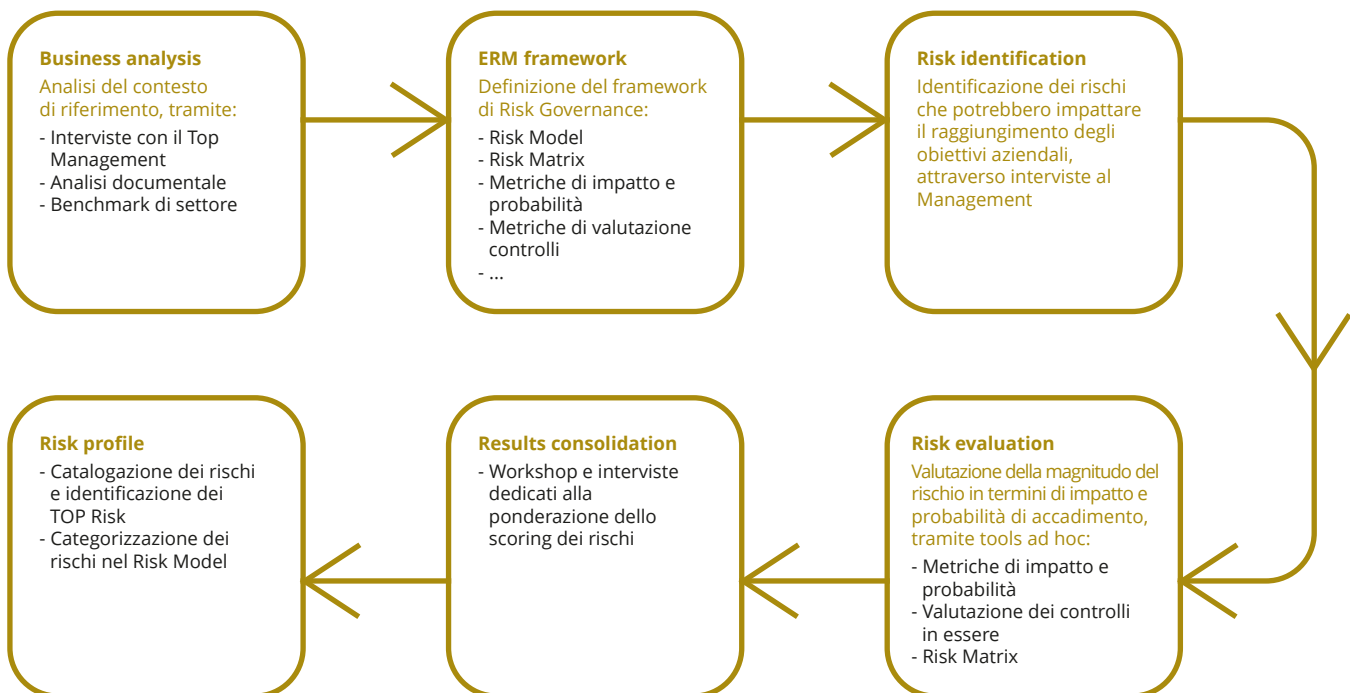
**Business analysis**
Analisi del contesto di riferimento, tramite:
- Interviste con il Top Management
- Analisi documentale
- Benchmark di settore

**ERM framework**
Definizione del framework di Risk Governance:
- Risk Model
- Risk Matrix
- Metriche di impatto e probabilità
- Metriche di valutazione controlli
- ...

**Risk identification**
Identificazione dei rischi che potrebbero impattare il raggiungimento degli obiettivi aziendali, attraverso interviste al Management

**Risk evaluation**
Valutazione della magnitudo del rischio in termini di impatto e probabilità di accadimento, tramite tools ad hoc:
- Metriche di impatto e probabilità
- Valutazione dei controlli in essere
- Risk Matrix

**Results consolidation**
- Workshop e interviste dedicati alla ponderazione dello scoring dei rischi

**Risk profile**
- Catalogazione dei rischi e identificazione dei TOP Risk
- Categorizzazione dei rischi nel Risk Model